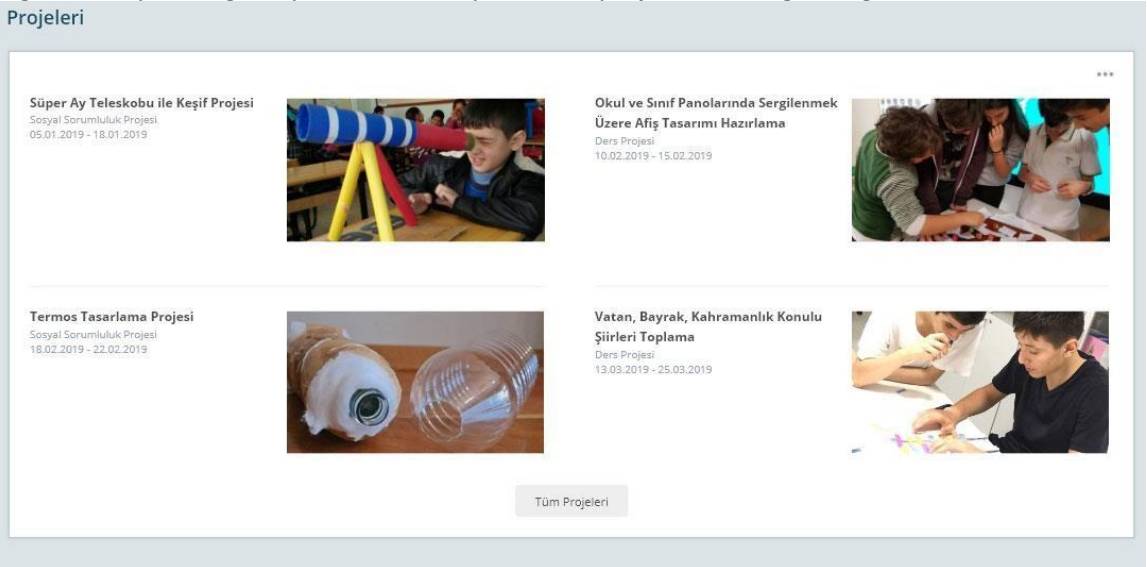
Projeleri

...

Süper Ay Teleskobu ile Keşif Projesi
Sosyal Sorumluluk Projesi
05.01.2019 - 18.01.2019

Okul ve Sınıf Panolarında Sergilenmek Üzere Afiş Tasarımı Hazırlama
Ders Projesi
10.02.2019 - 15.02.2019

Termos Tasarlama Projesi
Sosyal Sorumluluk Projesi
18.02.2019 - 22.02.2019

Vatan, Bayrak, Kahramanlık Konulu Şiirleri Toplama
Ders Projesi
13.03.2019 - 25.03.2019

Tüm Projeleri